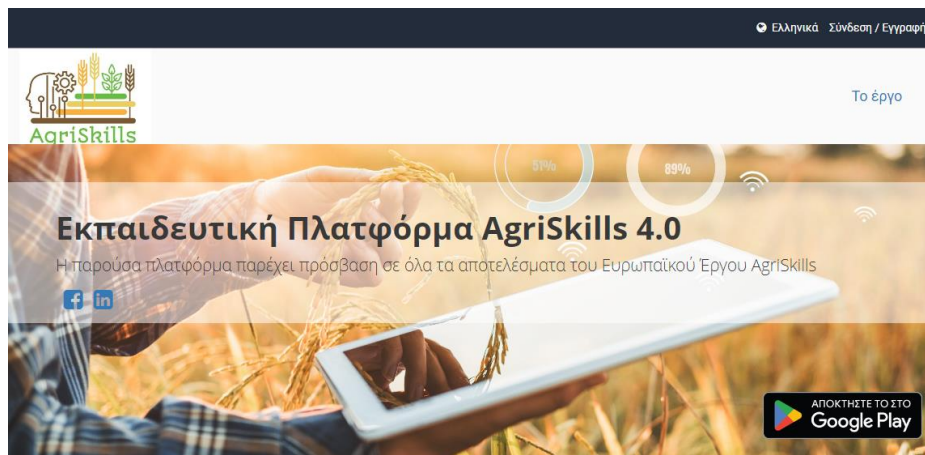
Ελληνικά Σύνδεση / Εγγραφή

AgriSkills

Το έργο

51%

89%

Εκπαιδευτική Πλατφόρμα AgriSkills 4.0

Η παρούσα πλατφόρμα παρέχει πρόσβαση σε όλα τα αποτελέσματα του Ευρωπαϊκού Έργου AgriSkills

ΑΠΟΚΤΗΣΤΕ ΤΟ ΣΤΟ Google Play